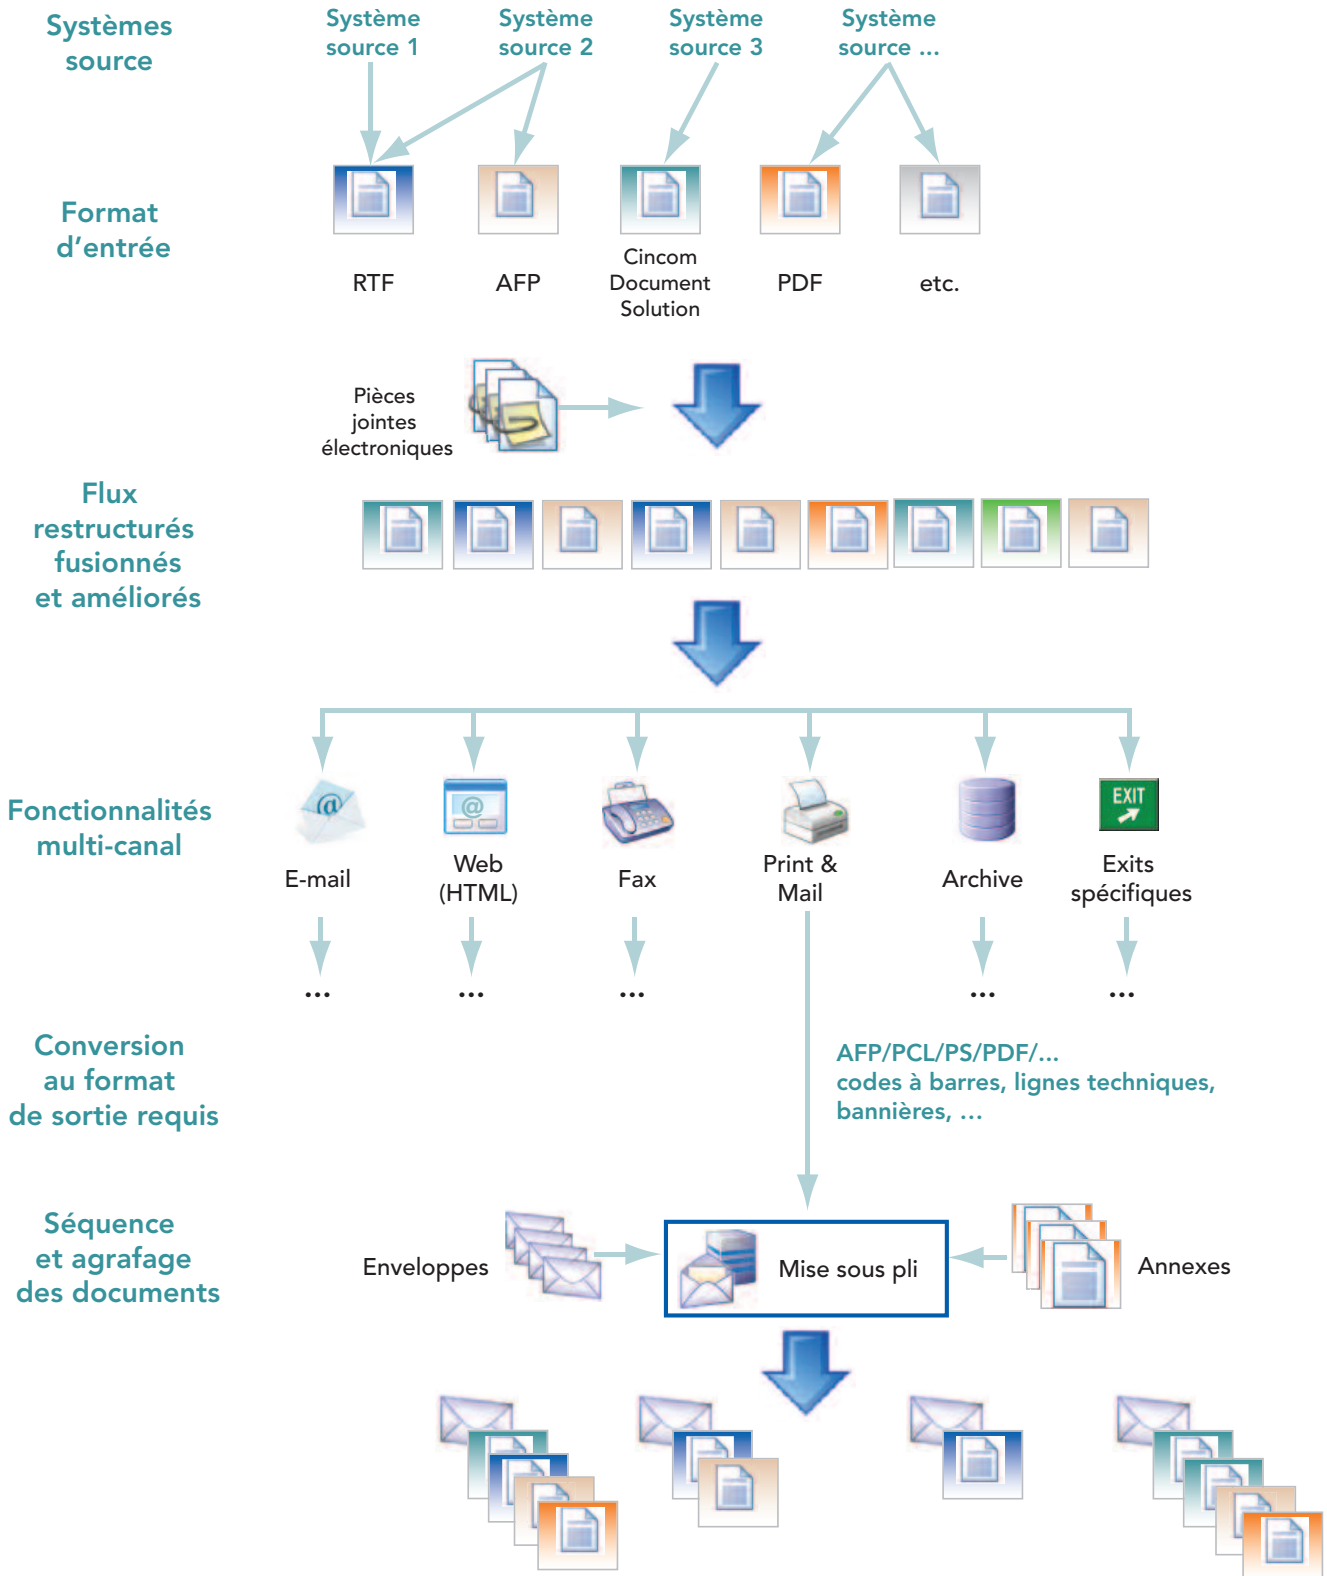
Systèmes source

Système source 1

Système source 2

Système source 3

Système source ...

Format d'entrée

RTF

AFP

Cincom Document Solution

PDF

etc.

Pièces jointes électroniques

Flux restructurés fusionnés et améliorés

Fonctionnalités multi-canal

E-mail

Web (HTML)

Fax

Print & Mail

Archive

EXIT

Exits spécifiques

...

...

...

...

...

Conversion au format de sortie requis

AFP/PCL/PS/PDF/...
codes à barres, lignes techniques, bannières, ...

Séquence et agrafage des documents

Enveloppes

Mise sous pli

Annexes